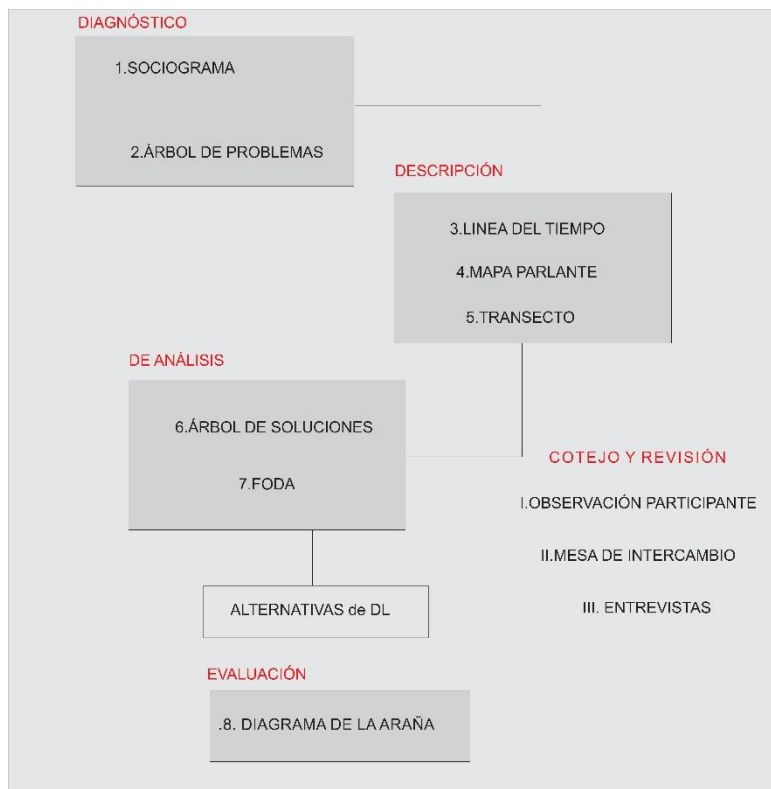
DIAGNÓSTICO

1.SOCIOGRAMA

2.ÁRBOL DE PROBLEMAS

DESCRIPCIÓN

3.LINEA DEL TIEMPO

4.MAPA PARLANTE

5.TRANSECTO

DE ANÁLISIS

6.ÁRBOL DE SOLUCIONES

7.FODA

COTEJO Y REVISIÓN

I.OBSERVACIÓN PARTICIPANTE

II.MESA DE INTERCAMBIO

III. ENTREVISTAS

ALTERNATIVAS de DL

EVALUACIÓN

.8. DIAGRAMA DE LA ARAÑA